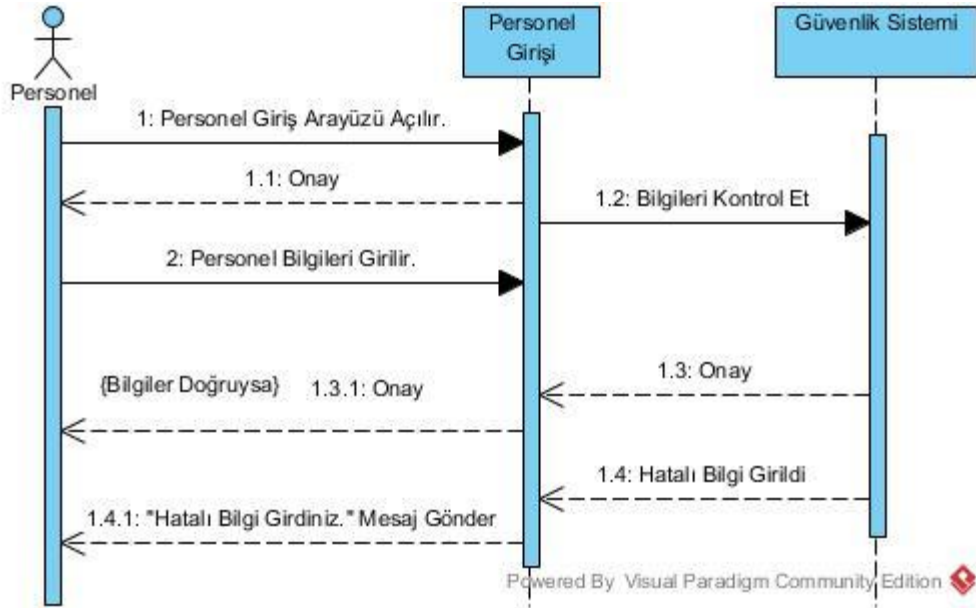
Personel

Personel Girişi

Güvenlik Sistemi

1: Personel Giriş Arayüzü Açılır.

1.1: Onay

1.2: Bilgileri Kontrol Et

2: Personel Bilgileri Girilir.

1.3: Onay

{Bilgiler Doğruysa}

1.3.1: Onay

1.4: Hatalı Bilgi Girildi

1.4.1: "Hatalı Bilgi Girdiniz." Mesaj Gönder

Powered By Visual Paradigm Community Edition